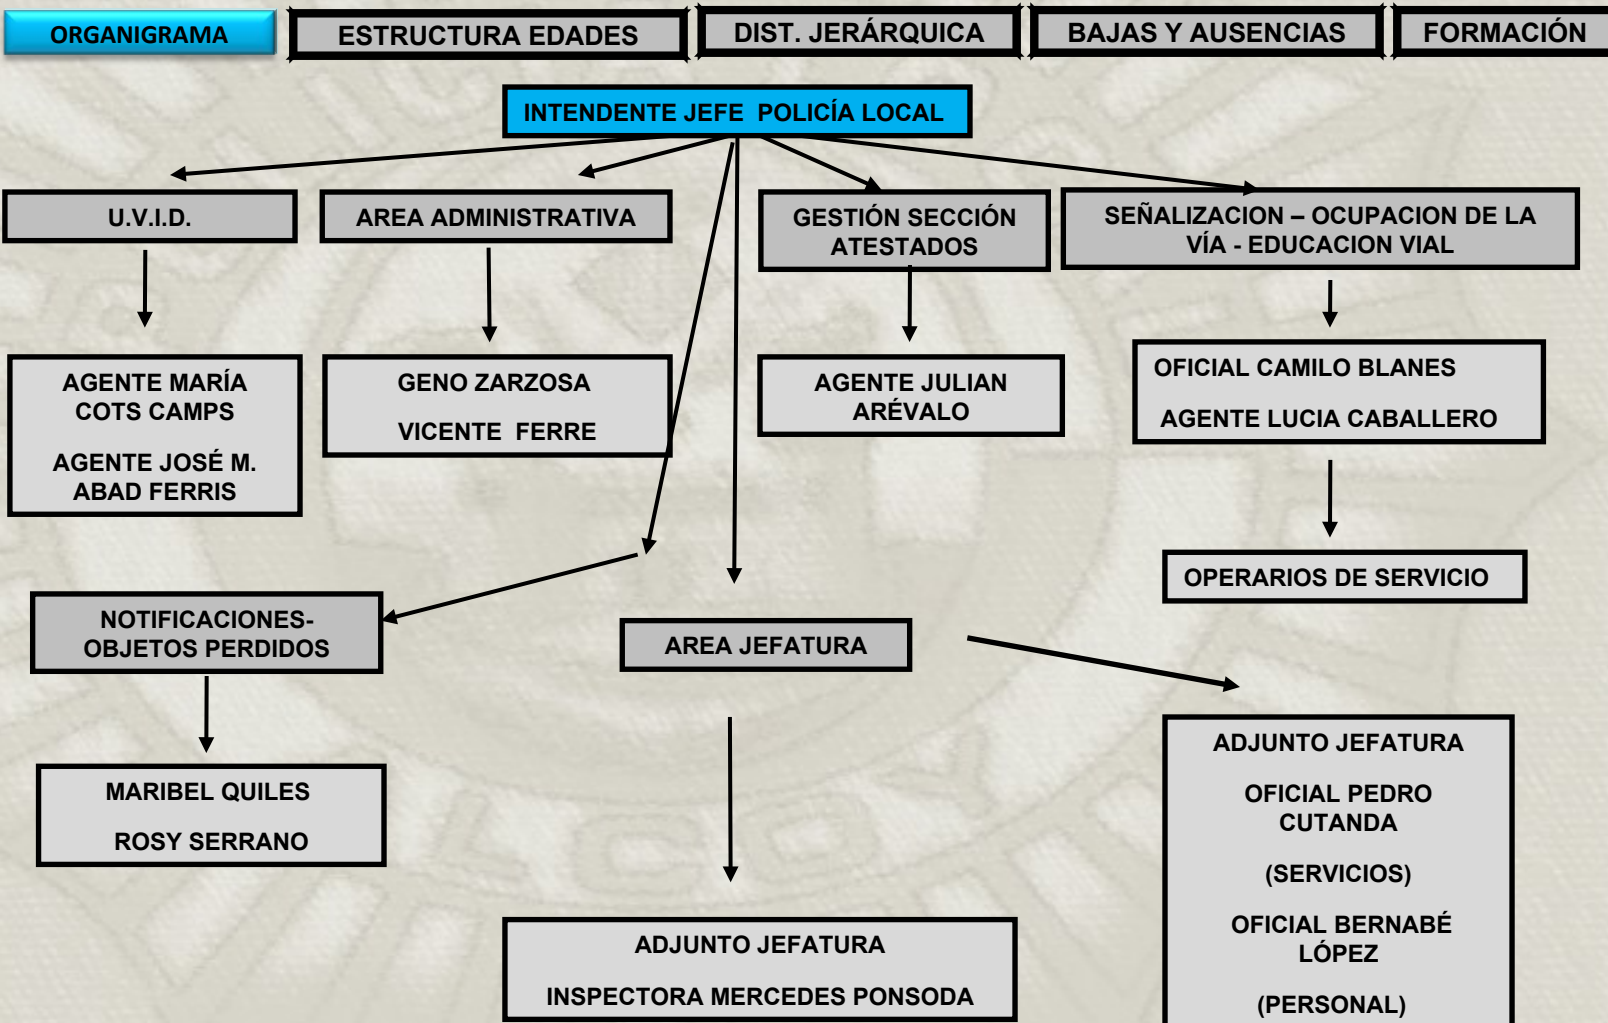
ORGANIGRAMA

ESTRUCTURA EDADES

DIST. JERÁRQUICA

BAJAS Y AUSENCIAS

FORMACIÓN

INTENDENTE JEFE POLICÍA LOCAL

U.V.I.D.

AREA ADMINISTRATIVA

GESTIÓN SECCIÓN ATESTADOS

SEÑALIZACION – OCUPACION DE LA VÍA - EDUCACION VIAL

AGENTE MARÍA COTS CAMPS

AGENTE JOSÉ M. ABAD FERRIS

GENO ZARZOSA

VICENTE FERRE

AGENTE JULIAN ARÉVALO

OFICIAL CAMILO BLANES

AGENTE LUCIA CABALLERO

OPERARIOS DE SERVICIO

NOTIFICACIONES- OBJETOS PERDIDOS

AREA JEFATURA

MARIBEL QUILES

ROSY SERRANO

ADJUNTO JEFATURA

OFICIAL PEDRO CUTANDA

(SERVICIOS)

OFICIAL BERNABÉ LÓPEZ

(PERSONAL)

ADJUNTO JEFATURA

INSPECTORA MERCEDES PONSODA